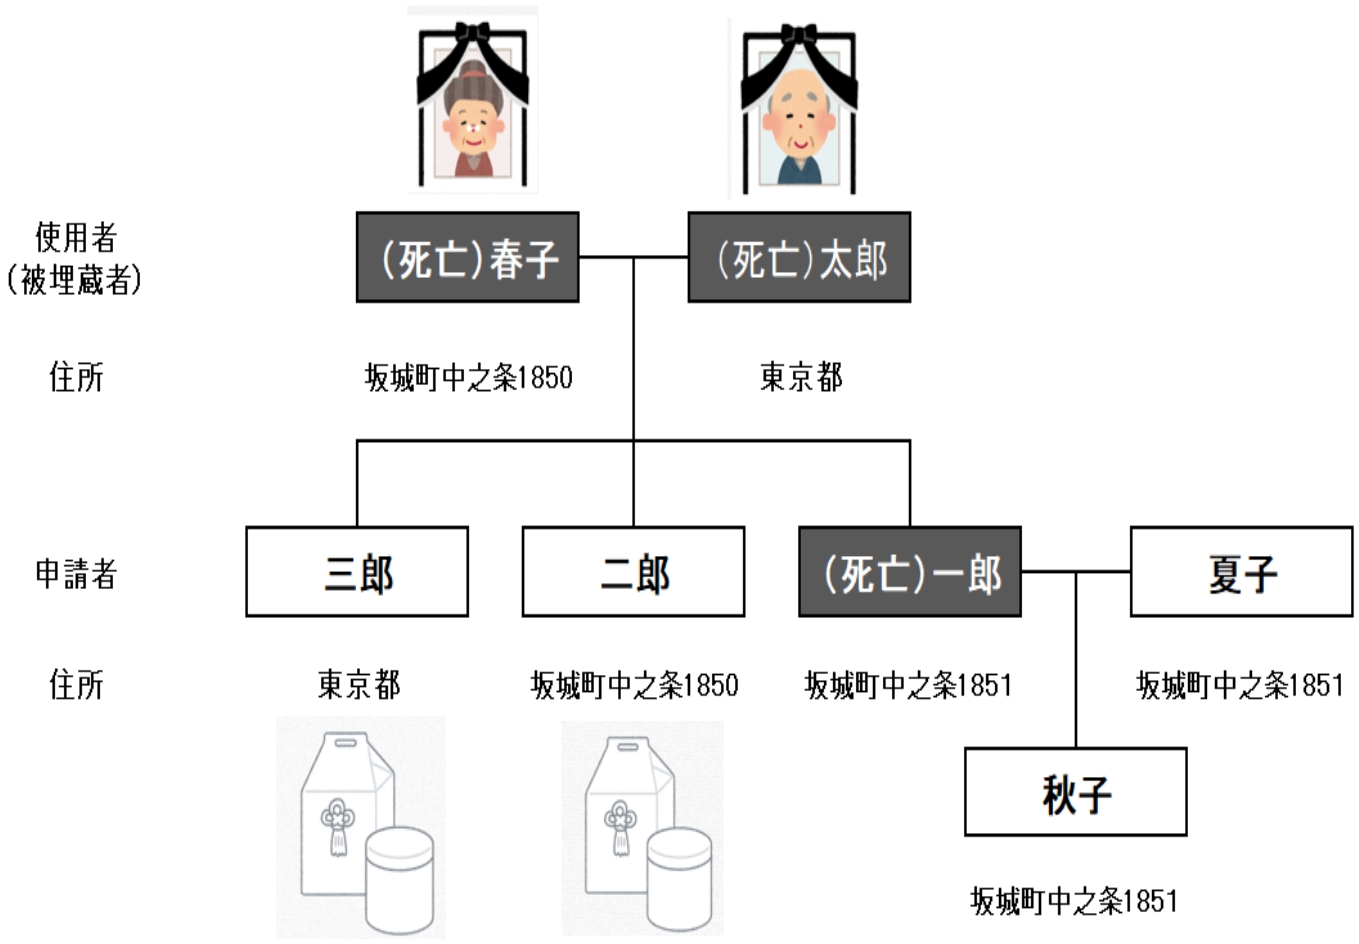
使用者
(被埋蔵者)

(死亡)春子

(死亡)太郎

住所

坂城町中之条1850

東京都

申請者

三郎

二郎

(死亡)一郎

夏子

住所

東京都

坂城町中之条1850

坂城町中之条1851

坂城町中之条1851

秋子

坂城町中之条1851